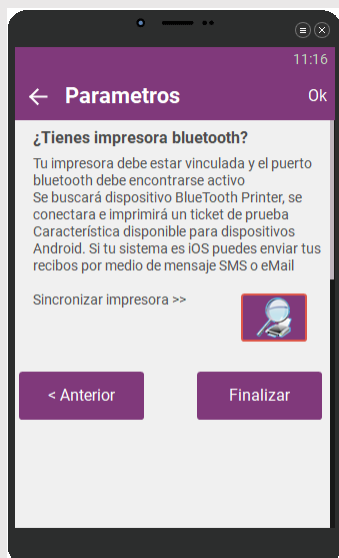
11:16

Parametros

Ok

¿Tienes impresora bluetooth?

Tu impresora debe estar vinculada y el puerto bluetooth debe encontrarse activo
Se buscará dispositivo BlueTooth Printer, se conectara e imprimirá un ticket de prueba
Característica disponible para dispositivos Android. Si tu sistema es iOS puedes enviar tus recibos por medio de mensaje SMS o eMail

Sincronizar impresora >>

< Anterior

Finalizar